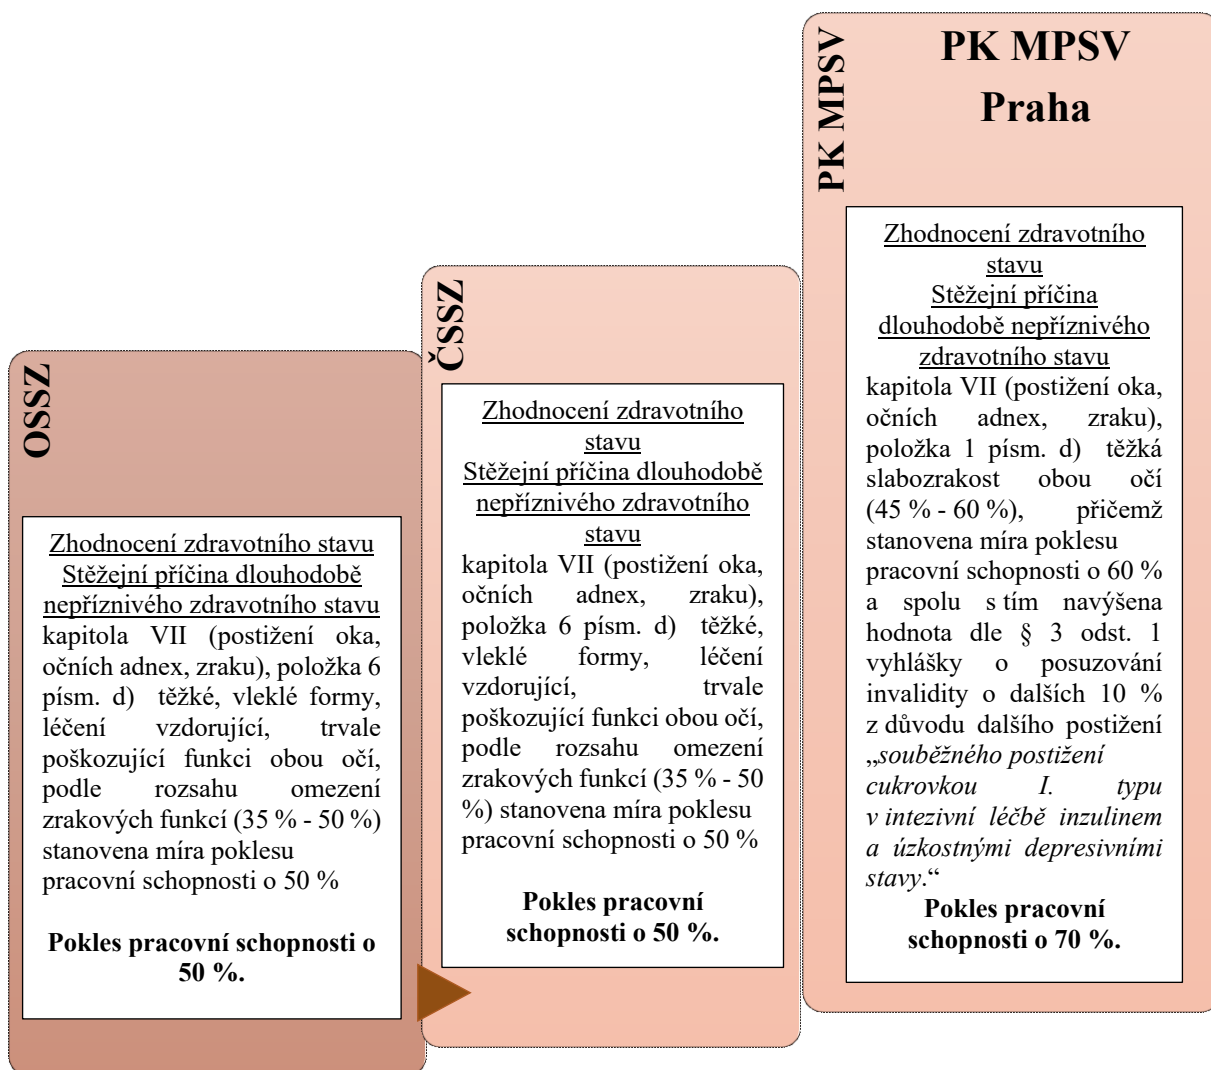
OSSZ

Zhodnocení zdravotního stavu
Stěžejní příčina dlouhodobě nepříznivého zdravotního stavu
kapitola VII (postižení oka, očních adnex, zraku), položka 6 písm. d) těžké, vleklé formy, léčení vzdorující, trvale poškozující funkci obou očí, podle rozsahu omezení zrakových funkcí (35 % - 50 %) stanovena míra poklesu pracovní schopnosti o 50 %

Pokles pracovní schopnosti o 50 %.

ČSSZ

Zhodnocení zdravotního stavu
Stěžejní příčina dlouhodobě nepříznivého zdravotního stavu
kapitola VII (postižení oka, očních adnex, zraku), položka 6 písm. d) těžké, vleklé formy, léčení vzdorující, trvale poškozující funkci obou očí, podle rozsahu omezení zrakových funkcí (35 % - 50 %) stanovena míra poklesu pracovní schopnosti o 50 %

Pokles pracovní schopnosti o 50 %.

PK MPSV

PK MPSV Praha

Zhodnocení zdravotního stavu
Stěžejní příčina dlouhodobě nepříznivého zdravotního stavu
kapitola VII (postižení oka, očních adnex, zraku), položka 1 písm. d) těžká slabozrakost obou očí (45 % - 60 %), přičemž stanovena míra poklesu pracovní schopnosti o 60 % a spolu s tím navýšena hodnota dle § 3 odst. 1 vyhlášky o posuzování invalidity o dalších 10 % z důvodu dalšího postižení „souběžného postižení cukrovkou I. typu v intezivní léčbě inzulinem a úzkostnými depresivními stavy.“

Pokles pracovní schopnosti o 70 %.